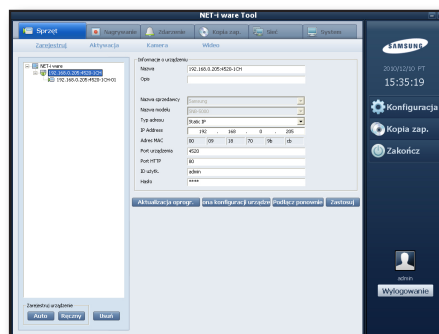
NET-i ware Tool

Sprzęt
Nagrywanie
Zdarzenie
Kopia zap.
Sieć
System

Zarejestruj
Aktywacja
Kamera
Wideo

NET-i ware
192.168.0.205:4520-1CH
192.168.0.205:4520-1CH:01

Informacje o urządzeniu
Nazwa 192.168.0.205:4520-1CH
Opis
Nazwa sprzedawcy Samsung
Nazwa modelu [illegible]
Typ adresu Static IP
IP Address 192 . 168 . 0 . 205
Adres MAC 00 09 18 70 9b cb
Port urządzenia 4520
Port HTTP 80
ID użytk. admin
Hasło ****

Aktualizacja oprogr.
ona konfiguracji urządze
Podłącz ponownie
Zastosuj

Zarejestruj urządzenie
Auto
Ręczny
Usuń

SAMSUNG
2010/12/10 FT
15:35:19
Konfiguracja
Kopia zap.
Zakończ

admin
Wylogowanie